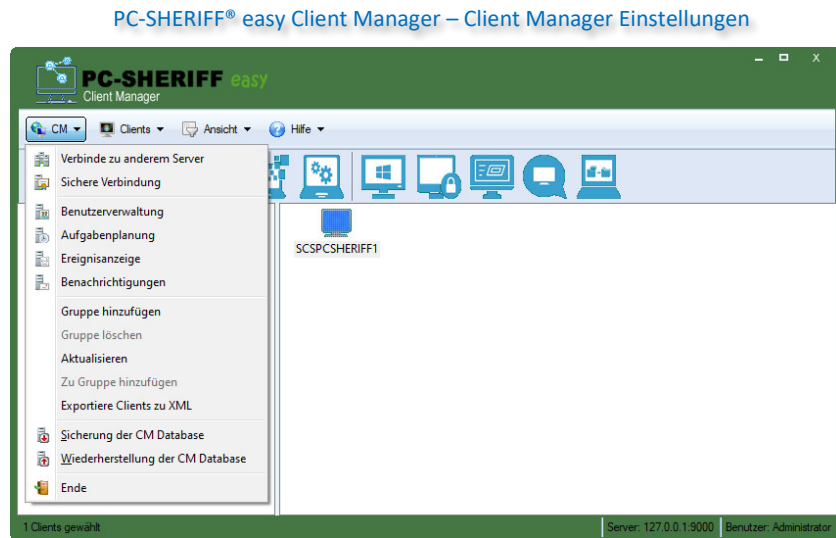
PC-SHERIFF® easy Client Manager – Client Manager Einstellungen

PC-SHERIFF easy
Client Manager

CM ▾ Clients ▾ Ansicht ▾ Hilfe ▾

Verbinde zu anderem Server
Sichere Verbindung
Benutzerverwaltung
Aufgabenplanung
Ereignisanzeige
Benachrichtigungen
Gruppe hinzufügen
Gruppe löschen
Aktualisieren
Zu Gruppe hinzufügen
Exportiere Clients zu XML
Sicherung der CM Database
Wiederherstellung der CM Database
Ende

SCSPCSHERIFF1

1 Clients gewählt | Server: 127.0.0.1:9000 | Benutzer: Administrator